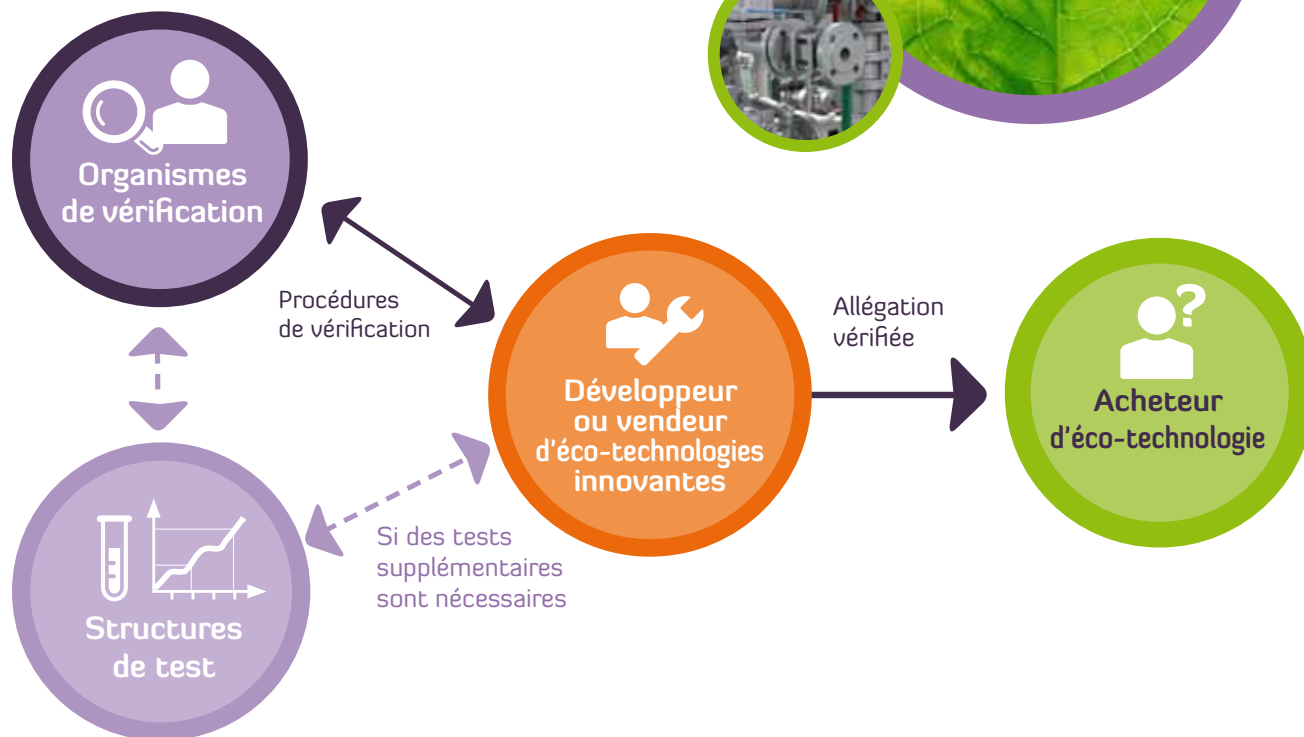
Organismes de vérification

Procédures de vérification

Développeur ou vendeur d'éco-technologies innovantes

Allégation vérifiée

Acheteur d'éco-technologie

Si des tests supplémentaires sont nécessaires

Structures de test